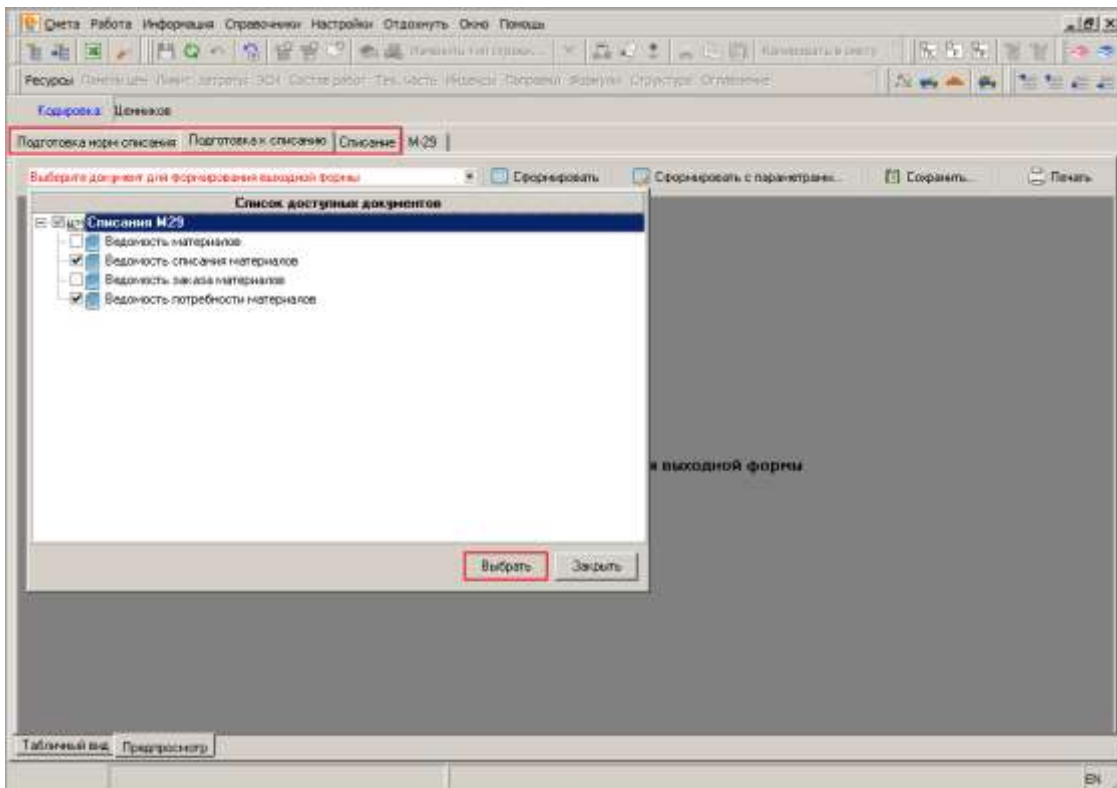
Смета Работа Информация Справочники Настройки Отдохнуть Окно Помощь

Ресурсы

Кодировка Ценники

Подготовка норм списания Подготовка к списанию Списание М-29

Выберите документ для формирования выходной формы

Сформировать Сформировать с параметрами... Сохранить... Печать

Список доступных документов

Списания М29
Ведомость материалов
Ведомость списания материалов
Ведомость заказа материалов
Ведомость потребности материалов

я выходной формы

Выбрать Закрыть

Табличный вид Предпросмотр

EN